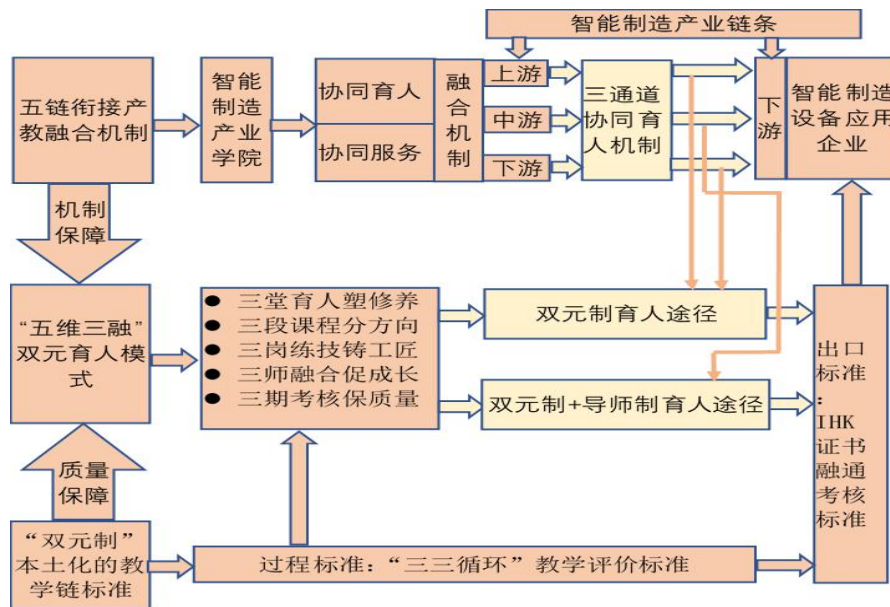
智能制造产业链条

五链衔接产教融合机制

智能制造产业学院

协同育人

协同服务

融合机制

上游

中游

下游

三通道协同育人机制

下游

智能制造设备应用企业

机制保障

“五维三融”双元育人模式

● 三堂育人塑修养
● 三段课程分方向
● 三岗练技铸工匠
● 三师融合促成长
● 三期考核保质量

双元制育人途径

双元制+导师制育人途径

出口标准：IHK证书融通考核标准

质量保障

“双元制”本土化的教学链标准

过程标准：“三三循环”教学评价标准